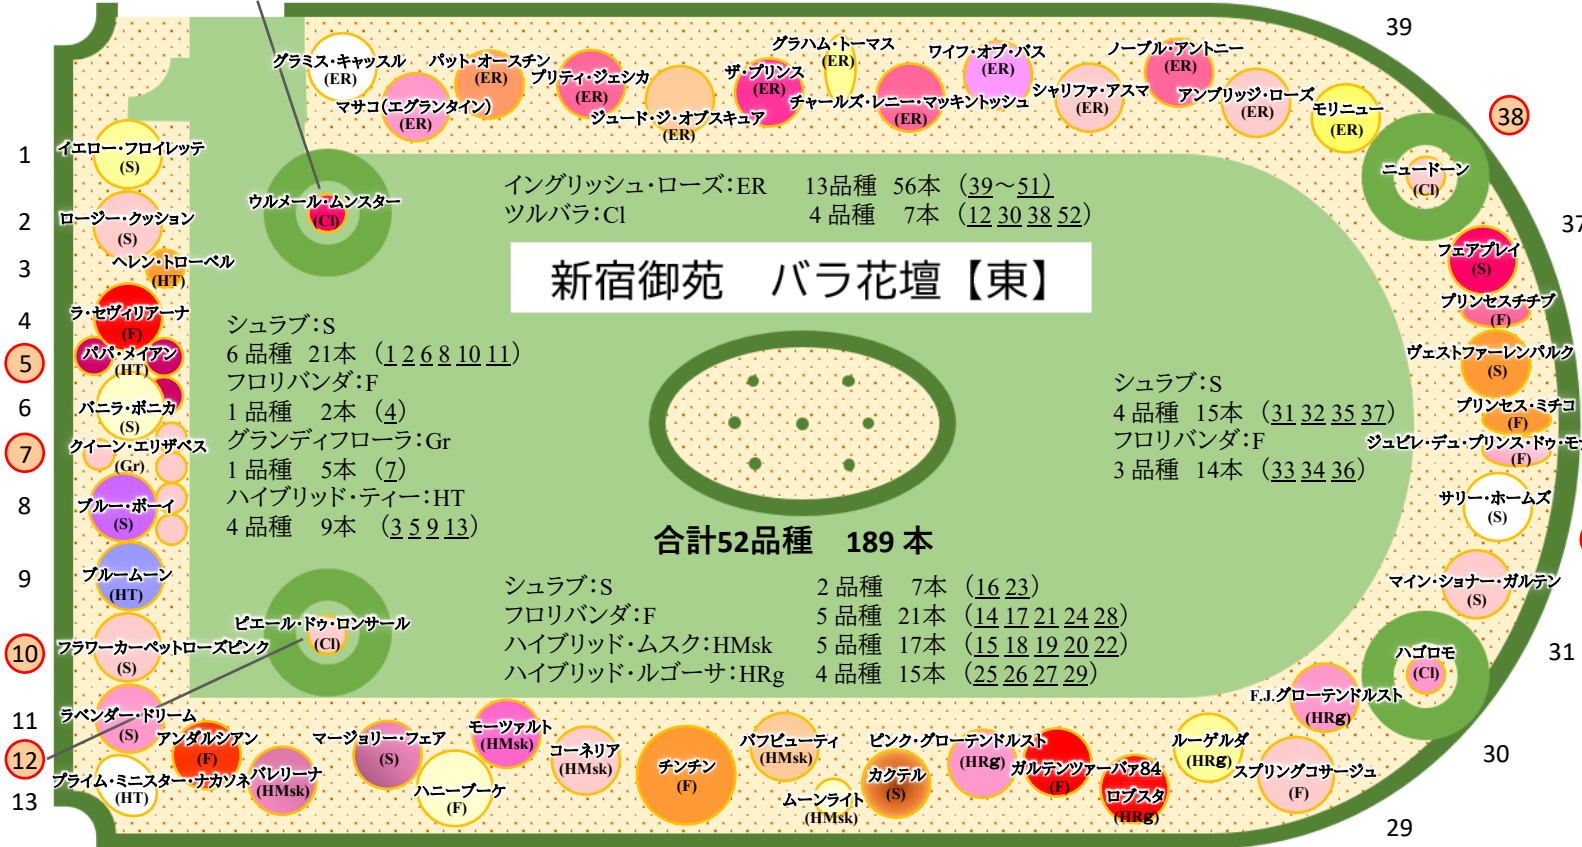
新宿御苑　バラ花壇【東】

イングリッシュ・ローズ：ER　13品種　56本（39～51）
ツルバラ：Cl　4品種　7本（12 30 38 52）

シュラブ：S
6品種　21本（1 2 6 8 10 11）
フロリバンダ：F
1品種　2本（4）
グランディフローラ：Gr
1品種　5本（7）
ハイブリッド・ティー：HT
4品種　9本（3 5 9 13）

シュラブ：S
4品種　15本（31 32 35 37）
フロリバンダ：F
3品種　14本（33 34 36）

合計52品種　189 本

シュラブ：S　2品種　7本（16 23）
フロリバンダ：F　5品種　21本（14 17 21 24 28）
ハイブリッド・ムスク：HMsk　5品種　17本（15 18 19 20 22）
ハイブリッド・ルゴーサ：HRg　4品種　15本（25 26 27 29）

グラミス・キャッスル (ER)
バット・オースチン (ER)
マサコ(エグランタイン) (ER)
プリティ・ジェシカ (ER)
ジュード・ジ・オブスキュア (ER)
ザ・プリンス (ER)
グラハム・トーマス (ER)
チャールズ・レニー・マッキントッシュ (ER)
ワイフ・オブ・バス (ER)
シャリファ・アスマ (ER)
ノーブル・アントニー (ER)
アンブリッジ・ローズ (ER)
モリニュー (ER)
39
38
ニュードーン (Cl)
37
フェアプレイ (S)
プリンセスチチブ (F)
ヴェストファーレンパルク (S)
プリンセス・ミチコ (F)
ジュビレ・デュ・プリンス・ドゥ・モ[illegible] (F)
サリー・ホームズ (S)
マイン・ショナー・ガルテン (S)
ハゴロモ (Cl)
31
F.J.グローテンドルスト (HRg)
ルーゲルダ (HRg)
スプリングコサージュ (F)
30
29
ロブスタ (HRg)
ガルテンツァーバァ84 (F)
ピンク・グローテンドルスト (HRg)
カクテル (S)
ムーンライト (HMsk)
バフビューティ (HMsk)
チンチン (F)
コーネリア (HMsk)
モーツァルト (HMsk)
ハニーブーケ (F)
マージョリー・フェア (S)
バレリーナ (HMsk)
アンダルシアン (F)
プライム・ミニスター・ナカソネ (HT)
ラベンダー・ドリーム (S)
ピエール・ドゥ・ロンサール (Cl)
フラワーカーペットローズピンク (S)
ブルームーン (HT)
ブルー・ボーイ (S)
クイーン・エリザベス (Gr)
バニラ・ボニカ (S)
パパ・メイアン (HT)
ラ・セヴィリアーナ (F)
ヘレン・トローベル (HT)
ロージー・クッション (S)
イエロー・フロイレッテ (S)
ウルメール・ムンスター (Cl)
1
2
3
4
5
6
7
8
9
10
11
12
13